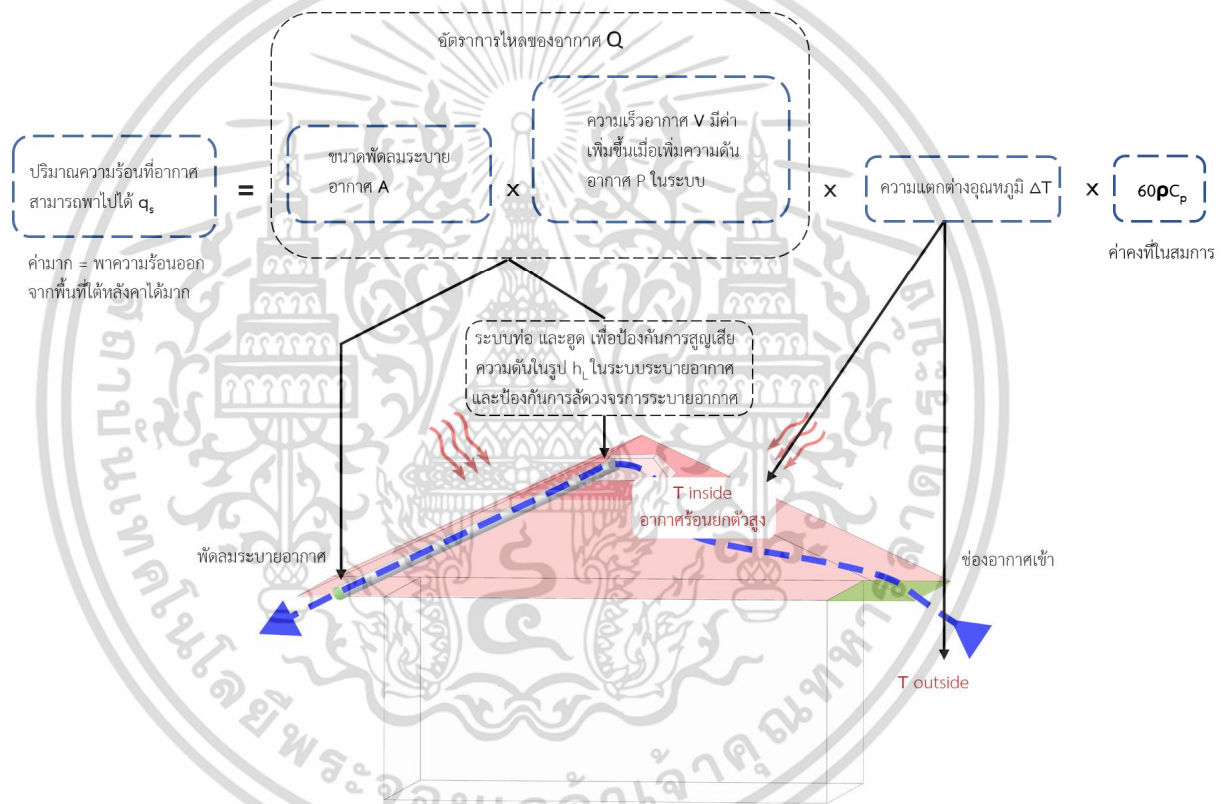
อัตราการไหลของอากาศ Q

ปริมาณความร้อนที่อากาศสามารถพาไปได้ $q_s$

=

ขนาดพัดลมระบายอากาศ A

x

ความเร็วอากาศ V มีค่าเพิ่มขึ้นเมื่อเพิ่มความดันอากาศ P ในระบบ

x

ความแตกต่างอุณหภูมิ $\Delta T$

x

$60\rho C_p$

ค่ามาก = พาความร้อนออกจากพื้นที่ใต้หลังคาได้มาก

ค่าคงที่ในสมการ

ระบบท่อ และฮูด เพื่อป้องกันการสูญเสียความดันในรูป $h_L$ ในระบบระบายอากาศ และป้องกันการลัดวงจรการระบายอากาศ

T inside
อากาศร้อนยกตัวสูง

พัดลมระบายอากาศ

ช่องอากาศเข้า

T outside